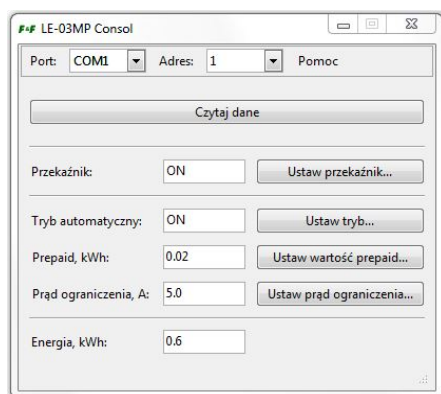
F&F LE-03MP Consol

Port: COM1 Adres: 1 Pomoc

Czytaj dane

Przekaźnik: ON Ustaw przekaźnik...

Tryb automatyczny: ON Ustaw tryb...

Prepaid, kWh: 0.02 Ustaw wartość prepaid...

Prąd ograniczenia, A: 5.0 Ustaw prąd ograniczenia...

Energia, kWh: 0.6